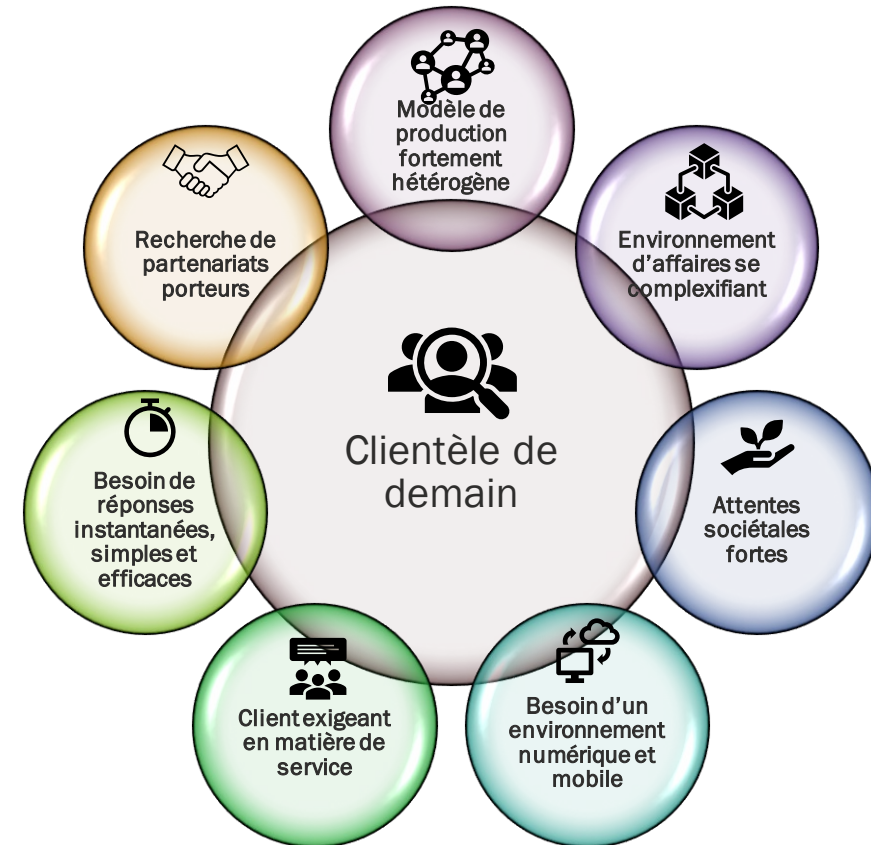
Clientèle de demain

Modèle de production fortement hétérogène

Environnement d'affaires se complexifiant

Attentes sociétales fortes

Besoin d'un environnement numérique et mobile

Client exigeant en matière de service

Besoin de réponses instantanées, simples et efficaces

Recherche de partenariats porteurs